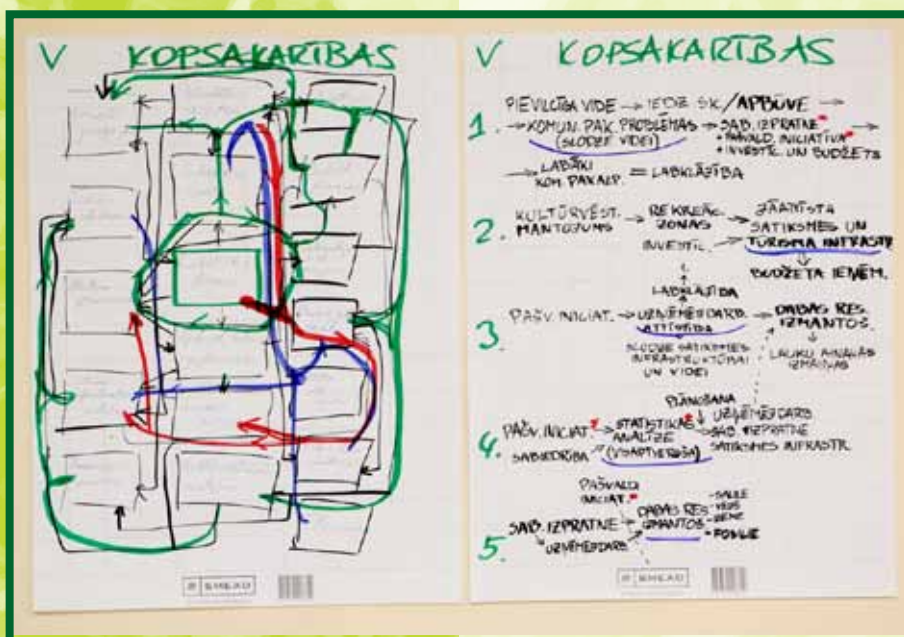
V KOPSAKARTBAS

SMEAD

V KOPSAKARTBAS

PIEVILCĪGA VIDE → IEDZ. SK./APBŪVE →

1. → KOMUN. PAK. PROBLĒMAS → SAB. IZPRATNE
(SLODZE VIDEI) + PAŠVALD. INICIATĪVA
+ INVESTĪC. UN BUDŽETS

→ LABĀKI KOM. PAKALP. = LABKLĀJĪBA

2. KULTŪRVĒST. MANTOJUMS → REKREĀC. ZONAS → ATTĪSTĪTA SATIKSMES UN TŪRISMA INFRASTR.
INVESTĪC.
↓
BUDŽETA IEŅĒM.

LABKLĀJĪBA

3. PAŠV. INICIAT. → UZŅĒMĒJDARB. ATTĪSTĪBA → DABAS RES. IZMANTOS.
SLODZE SATIKSMES INFRASTRUKTŪRAI UN VIDEI
LAUKU AINAVAS IZMAIŅAS

4. PAŠV. INICIAT. → STATISTIKAS ANALĪZE
PLĀNOŠANA
UZŅĒMĒJDARB.
SAB. IZPRATNE
SATIKSMES INFRASTR.
SABIEDRĪBA (VISAPTVERO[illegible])

5. SAB. IZPRATNE + PAŠVALD. INICIAT. + DABAS RES. IZMANTOS. - SAULE - VĒJŠ - ZEME - FOSILIE
UZŅĒMĒJDARB.

SMEAD